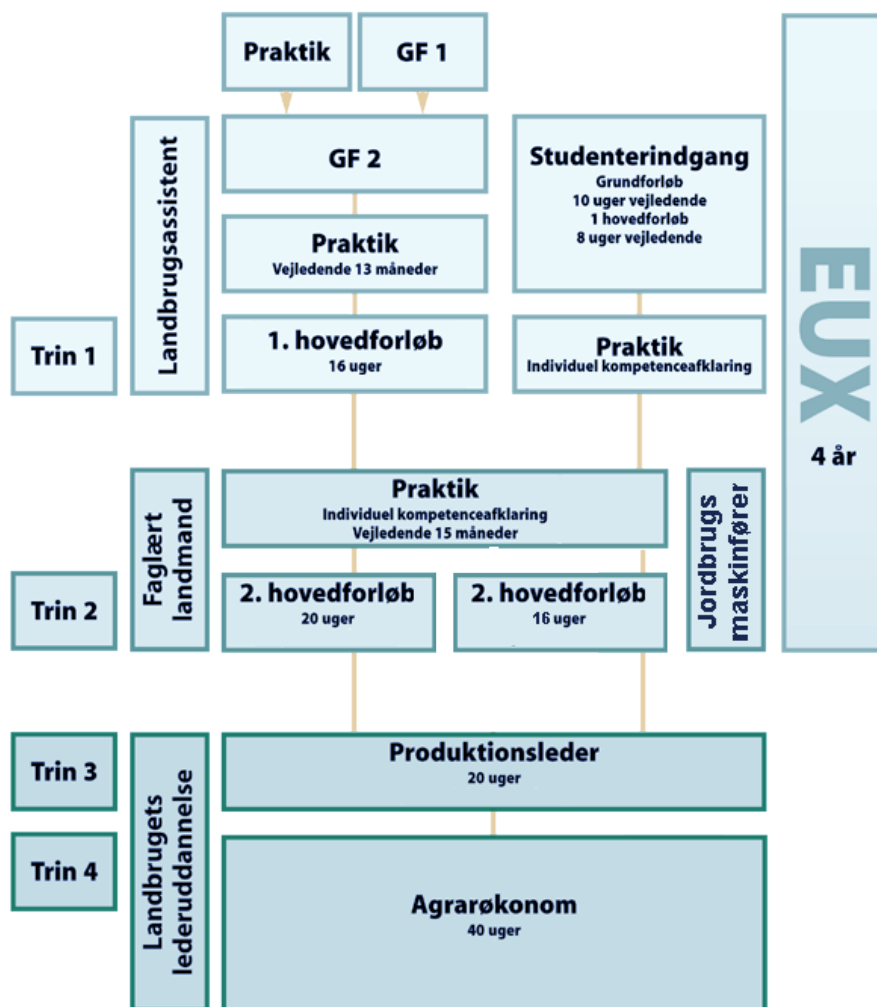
Praktik

GF 1

Landbrugsassistent

GF 2

Praktik
Vejledende 13 måneder

Studenterindgang
Grundforløb
10 uger vejledende
1 hovedforløb
8 uger vejledende

EUX
4 år

Trin 1

1. hovedforløb
16 uger

Praktik
Individuel kompetenceafklaring

Faglært landmand

Praktik
Individuel kompetenceafklaring
Vejledende 15 måneder

Jordbrugs maskinfører

Trin 2

2. hovedforløb
20 uger

2. hovedforløb
16 uger

Trin 3

Landbrugets lederuddannelse

Produktionsleder
20 uger

Trin 4

Agrarøkonom
40 uger